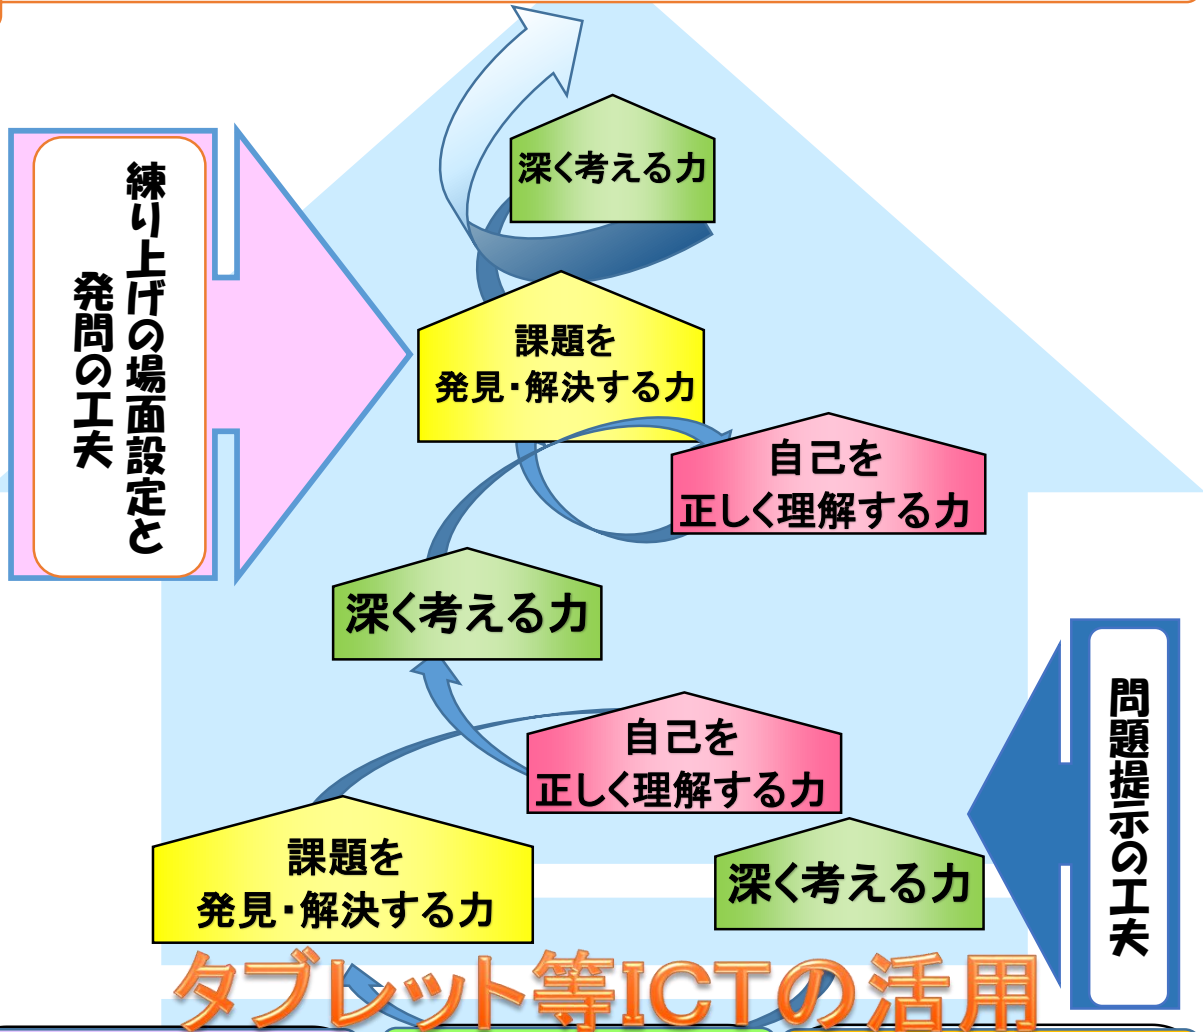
練り上げの場面設定と発問の工夫

深く考える力

課題を
発見・解決する力

自己を
正しく理解する力

深く考える力

自己を
正しく理解する力

課題を
発見・解決する力

深く考える力

問題提示の工夫

タブレット等ICTの活用